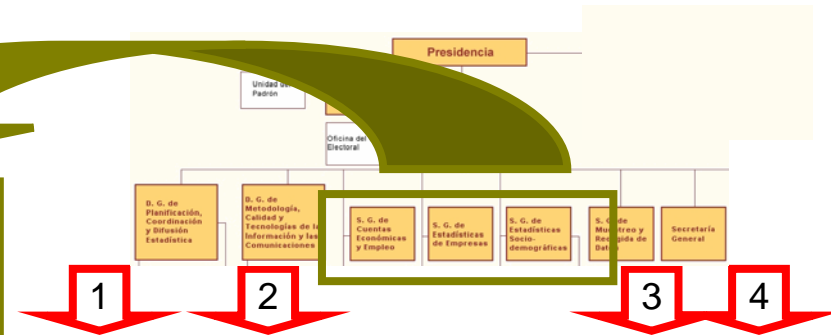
Presidencia

Unidad del Padrón

Oficina del Electoral

D. G. de Planificación, Coordinación y Difusión Estadística

D. G. de Metodología, Calidad y Tecnologías de la Información y las Comunicaciones

S. G. de Cuentas Económicas y Empleo

S. G. de Estadísticas de Empresas

S. G. de Estadísticas Sociodemográficas

S. G. de Muestreo y Recogida de Datos

Secretaría General

1

2

3

4